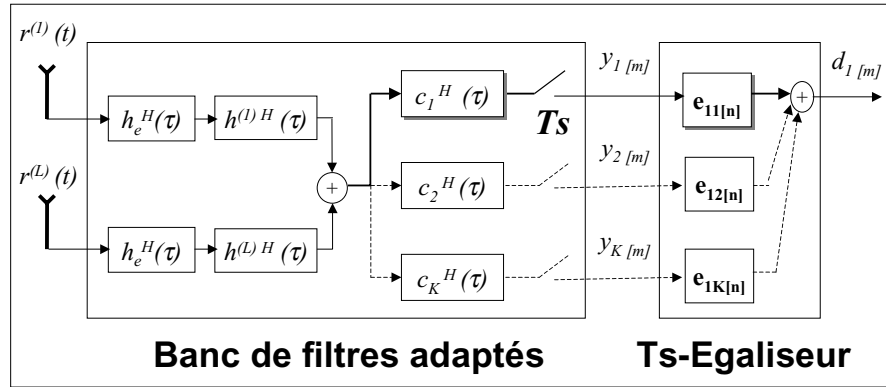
$r^{(1)}(t)$

$r^{(L)}(t)$

$h_e^H(\tau)$ $h^{(1)H}(\tau)$

$h_e^H(\tau)$ $h^{(L)H}(\tau)$

+

$c_1^H(\tau)$

$c_2^H(\tau)$

$c_K^H(\tau)$

Ts

$y_{1[m]}$

$y_{2[m]}$

$y_{K[m]}$

$\mathbf{e}_{11[n]}$

$\mathbf{e}_{12[n]}$

$\mathbf{e}_{1K[n]}$

+

$d_{1[m]}$

Banc de filtres adaptés

Ts-Egaliseur